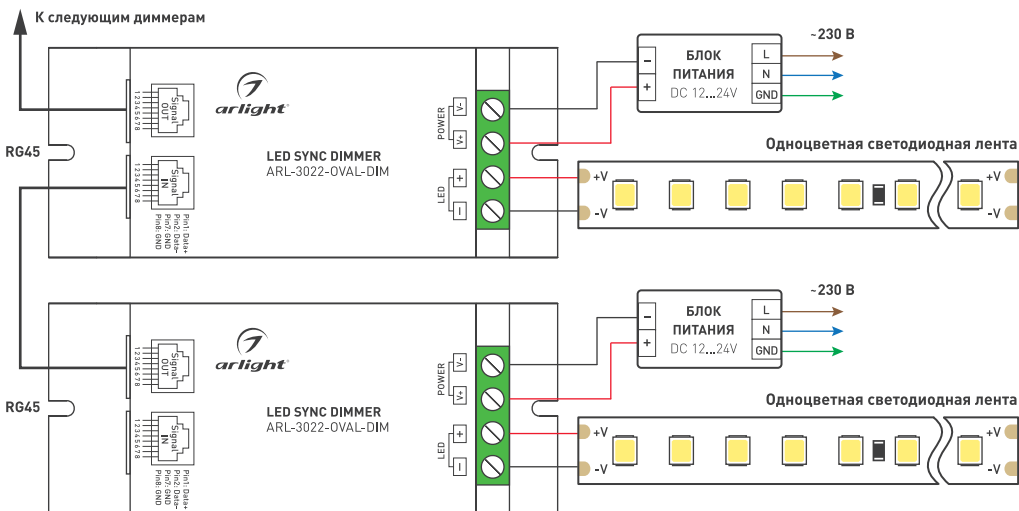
К следующим диммерам

arlight

Signal OUT
12345678

RG45

Signal IN
12345678

Pin1: Data+
Pin2: Data−
Pin7: GND
Pin8: GND

LED SYNC DIMMER
ARL-3022-OVAL-DIM

POWER
V-
V+

LED
+
−

−
+
БЛОК ПИТАНИЯ
DC 12...24V
L
N
GND
~230 В

Одноцветная светодиодная лента
+V
-V
+V
-V

arlight

Signal OUT
12345678

RG45

Signal IN
12345678

Pin1: Data+
Pin2: Data−
Pin7: GND
Pin8: GND

LED SYNC DIMMER
ARL-3022-OVAL-DIM

POWER
V-
V+

LED
+
−

−
+
БЛОК ПИТАНИЯ
DC 12...24V
L
N
GND
~230 В

Одноцветная светодиодная лента
+V
-V
+V
-V